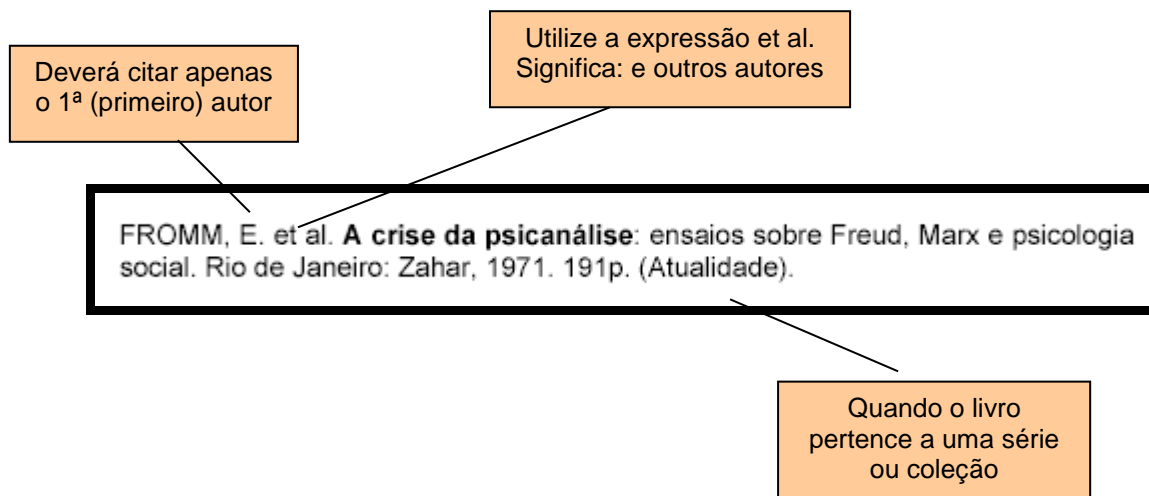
Utilize a expressão et al. Significa: e outros autores

Deverá citar apenas o 1ª (primeiro) autor

FROMM, E. et al. **A crise da psicanálise**: ensaios sobre Freud, Marx e psicologia social. Rio de Janeiro: Zahar, 1971. 191p. (Atualidade).

Quando o livro pertence a uma série ou coleção